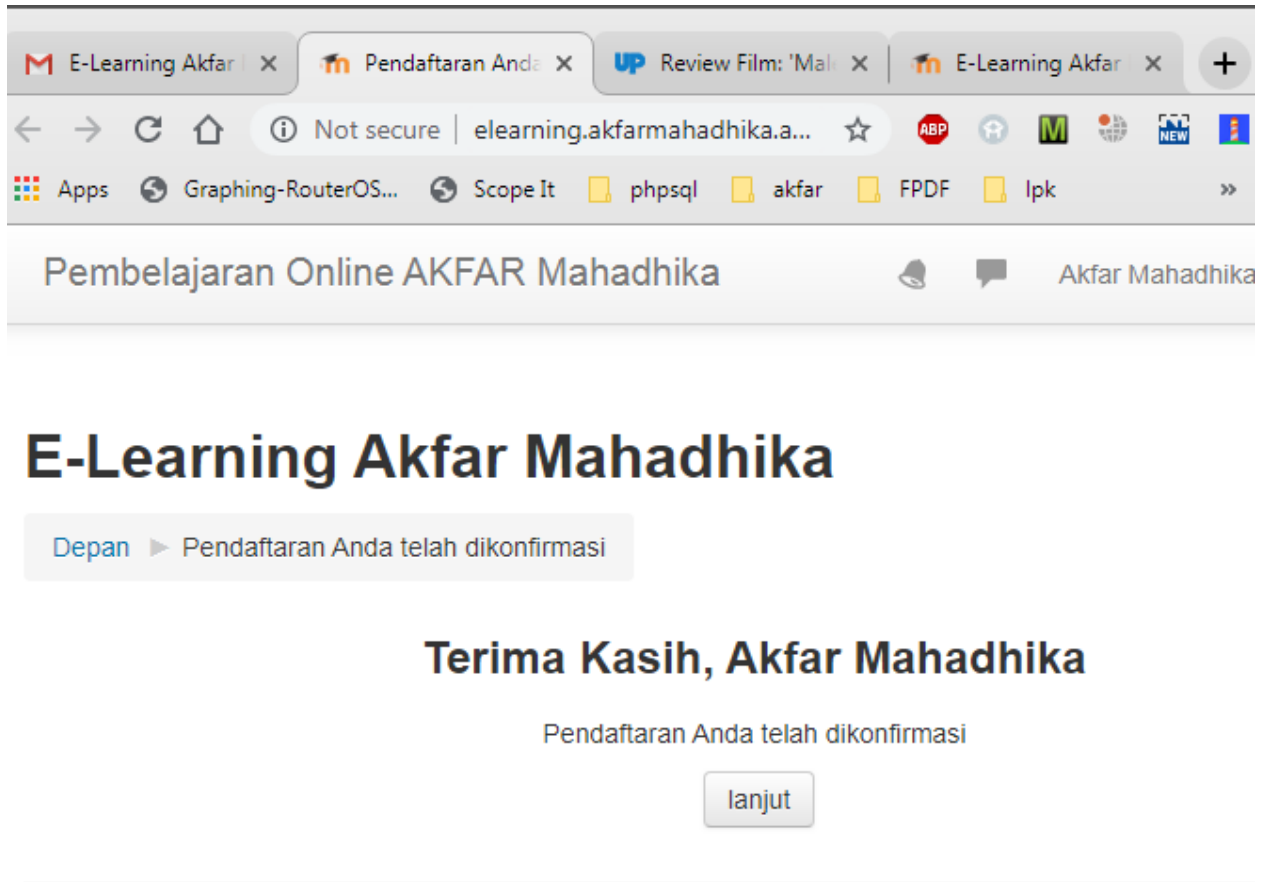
E-Learning Akfar
Pendaftaran Anda
Review Film: 'Mal
E-Learning Akfar

Not secure | elearning.akfarmahadhika.a...

ABP
M
NEW

Apps Graphing-RouterOS... Scope It phpsql akfar FPDF lpk »

Pembelajaran Online AKFAR Mahadhika

Akfar Mahadhika

E-Learning Akfar Mahadhika

Depan ► Pendaftaran Anda telah dikonfirmasi

Terima Kasih, Akfar Mahadhika

Pendaftaran Anda telah dikonfirmasi

lanjut